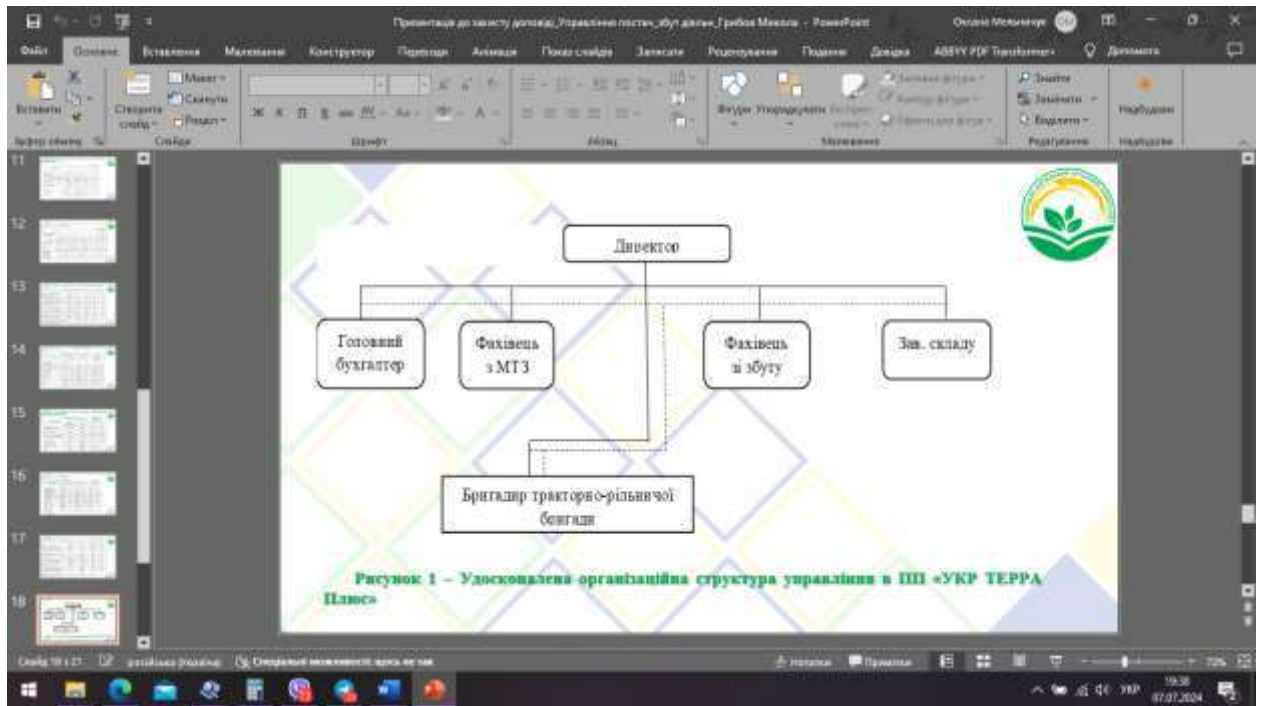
Презентація до захисту доповіді_Управління постач_збут діяльн_Грибов Микола - PowerPoint

Файл Основна Вставлення Малювання Конструктор Переходи Анімація Показ слайдів Записати Рецензування Подання Довідка ABBYY PDF Transformer+ Допомога

Вставити Буфер обміну Створити слайд Макет Скинути Розділ Слайди Шрифт Абзац Фігури Упорядкувати Малювання Знайти Замінити Виділити Редагування Надбудови Надбудови

11
12
13
14
15
16
17
18

Директор

Головний бухгалтер

Фахівець з МТЗ

Фахівець зі збуту

Зав. складу

Бригадир тракторно-рільничої бригади

Рисунок 1 – Удосконалена організаційна структура управління в ПП «УКР ТЕРРА Плюс»

Слайд 18 з 21 українська (Україна) Спеціальні можливості: все гаразд

Нотатки Примітки 72%

19:38 07.07.2024 УКР